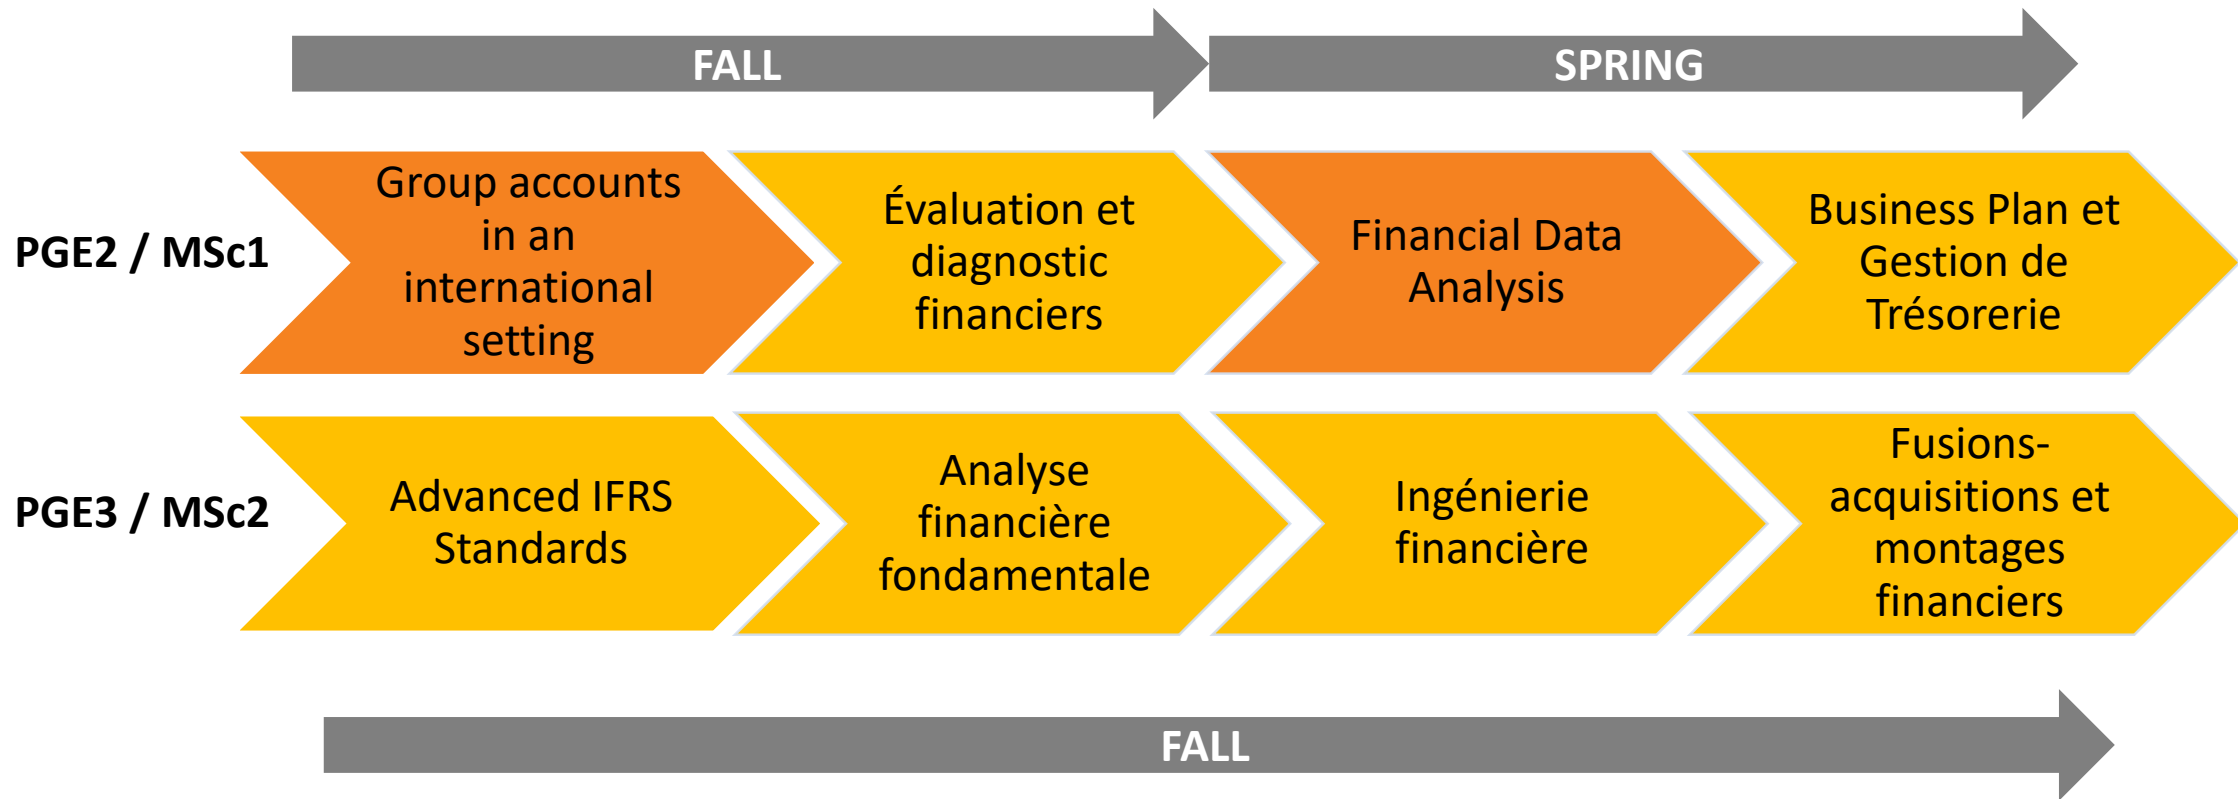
FALL

SPRING

PGE2 / MSc1

Group accounts in an international setting

Évaluation et diagnostic financiers

Financial Data Analysis

Business Plan et Gestion de Trésorerie

PGE3 / MSc2

Advanced IFRS Standards

Analyse financière fondamentale

Ingénierie financière

Fusions-acquisitions et montages financiers

FALL